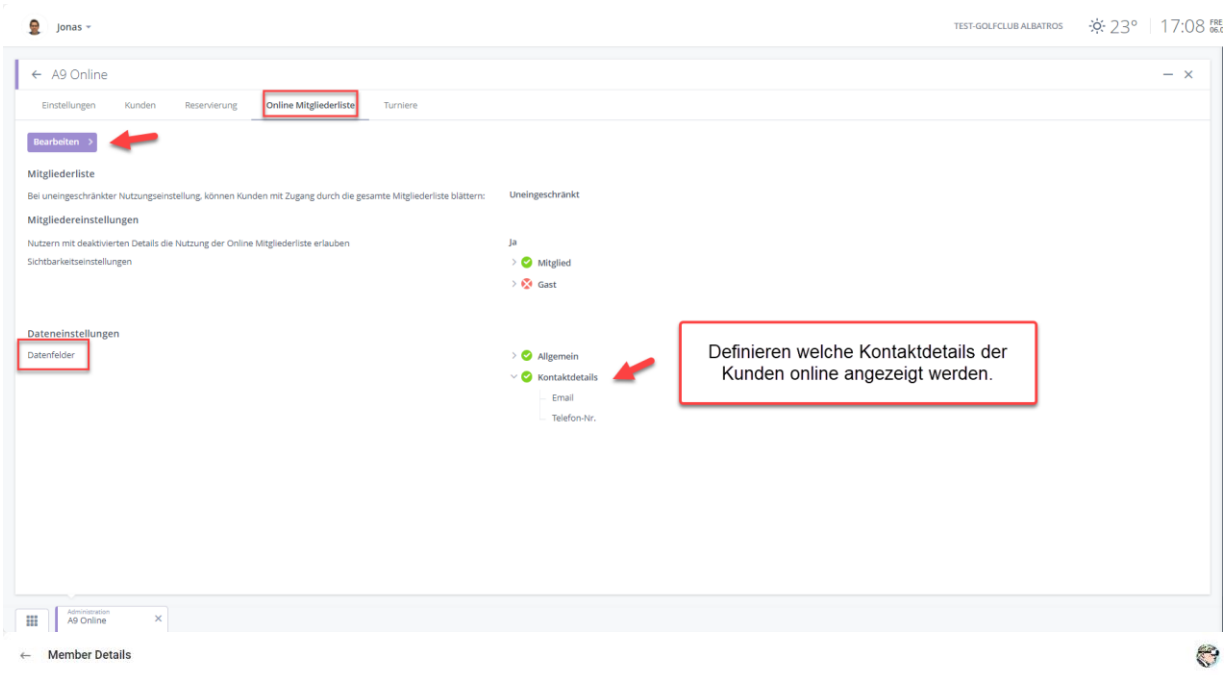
Jonas

TEST-GOLFCLUB ALBATROS 23° 17:08 FRE 06.0

← A9 Online

Einstellungen Kunden Reservierung Online Mitgliederliste Turniere

Bearbeiten >

Mitgliederliste

Bei uneingeschränkter Nutzungseinstellung, können Kunden mit Zugang durch die gesamte Mitgliederliste blättern: Uneingeschränkt

Mitgliedereinstellungen

Nutzern mit deaktivierten Details die Nutzung der Online Mitgliederliste erlauben Ja

Sichtbarkeitseinstellungen Mitglied Gast

Dateneinstellungen

Datenfelder Allgemein Kontaktdetails Email Telefon-Nr.

Definieren welche Kontaktdetails der Kunden online angezeigt werden.

Administration
A9 Online

← Member Details